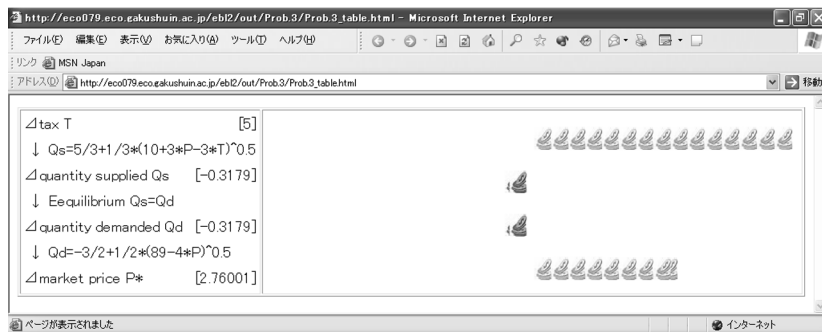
http://eco079.eco.gakushuin.ac.jp/ebl2/out/Prob.3/Prob.3_table.html - Microsoft Internet Explorer

ファイル(F) 編集(E) 表示(V) お気に入り(A) ツール(T) ヘルプ(H)

リンク MSN Japan

アドレス(D) http://eco079.eco.gakushuin.ac.jp/ebl2/out/Prob.3/Prob.3_table.html

移動

⊿tax T [5]

↓ Qs=5/3+1/3*(10+3*P-3*T)^0.5

⊿quantity supplied Qs [-0.3179]

↓ Eequilibrium Qs=Qd

⊿quantity demanded Qd [-0.3179]

↓ Qd=-3/2+1/2*(89-4*P)^0.5

⊿market price P* [2.76001]

ページが表示されました

インターネット